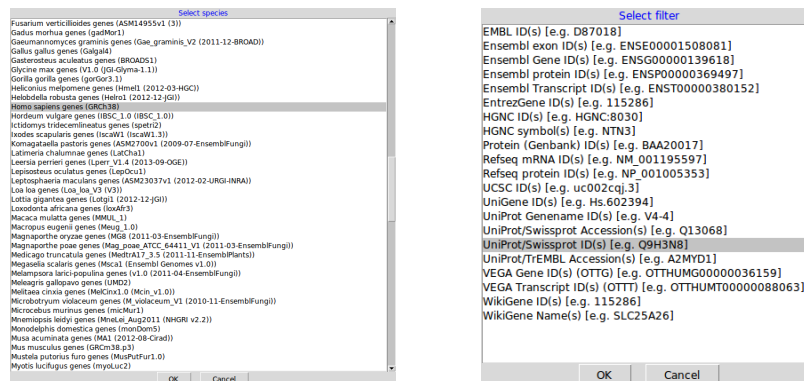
Select species

Fusarium verticillioides genes (ASM14955v1 (3))
Gadus morhua genes (gadMor1)
Gaeumannomyces graminis genes (Gae_graminis_V2 (2011-12-BROAD))
Gallus gallus genes (Galgal4)
Gasterosteus aculeatus genes (BROADS1)
Glycine max genes (V1.0 (JGI-Glyma-1.1))
Gorilla gorilla genes (gorGor3.1)
Heliconius melpomene genes (Hmel1 (2012-03-HGC))
Helobdella robusta genes (Helro1 (2012-12-JGI))
Homo sapiens genes (GRCh38)
Hordeum vulgare genes (IBSC_1.0 (IBSC_1.0))
Ictidomys tridecemlineatus genes (spetri2)
Ixodes scapularis genes (IscaW1 (IscaW1.3))
Komagataella pastoris genes (ASM2700v1 (2009-07-EnsemblFungi))
Latimeria chalumnae genes (LatCha1)
Leersia perrieri genes (Lperr_V1.4 (2013-09-OGE))
Lepisosteus oculatus genes (LepOcu1)
Leptosphaeria maculans genes (ASM23037v1 (2012-02-URGI-INRA))
Loa loa genes (Loa_loa_V3 (V3))
Lottia gigantea genes (Lotgi1 (2012-12-JGI))
Loxodonta africana genes (loxAfr3)
Macaca mulatta genes (MMUL_1)
Macropus eugenii genes (Meug_1.0)
Magnaporthe oryzae genes (MG8 (2011-03-EnsemblFungi))
Magnaporthe poae genes (Mag_poae_ATCC_64411_V1 (2011-03-EnsemblFungi))
Medicago truncatula genes (MedtrA17_3.5 (2011-11-EnsemblPlants))
Megaselia scalaris genes (Msca1 (Ensembl Genomes v1.0))
Melampsora larici-populina genes (v1.0 (2011-04-EnsemblFungi))
Meleagris gallopavo genes (UMD2)
Melitaea cinxia genes (MelCinx1.0 (Mcin_v1.0))
Microbotryum violaceum genes (M_violaceum_V1 (2010-11-EnsemblFungi))
Microcebus murinus genes (micMur1)
Mnemiopsis leidyi genes (MneLei_Aug2011 (NHGRI v2.2))
Monodelphis domestica genes (monDom5)
Musa acuminata genes (MA1 (2012-08-Cirad))
Mus musculus genes (GRCm38.p3)
Mustela putorius furo genes (MusPutFur1.0)
Myotis lucifugus genes (myoLuc2)

OK Cancel

Select filter

EMBL ID(s) [e.g. D87018]
Ensembl exon ID(s) [e.g. ENSE00001508081]
Ensembl Gene ID(s) [e.g. ENSG00000139618]
Ensembl protein ID(s) [e.g. ENSP00000369497]
Ensembl Transcript ID(s) [e.g. ENST00000380152]
EntrezGene ID(s) [e.g. 115286]
HGNC ID(s) [e.g. HGNC:8030]
HGNC symbol(s) [e.g. NTN3]
Protein (Genbank) ID(s) [e.g. BAA20017]
Refseq mRNA ID(s) [e.g. NM_001195597]
Refseq protein ID(s) [e.g. NP_001005353]
UCSC ID(s) [e.g. uc002cqj.3]
UniGene ID(s) [e.g. Hs.602394]
UniProt Genename ID(s) [e.g. V4-4]
UniProt/Swissprot Accession(s) [e.g. Q13068]
UniProt/Swissprot ID(s) [e.g. Q9H3N8]
UniProt/TrEMBL Accession(s) [e.g. A2MYD1]
VEGA Gene ID(s) (OTTG) [e.g. OTTHUMG00000036159]
VEGA Transcript ID(s) (OTTT) [e.g. OTTHUMT00000088063]
WikiGene ID(s) [e.g. 115286]
WikiGene Name(s) [e.g. SLC25A26]

OK Cancel